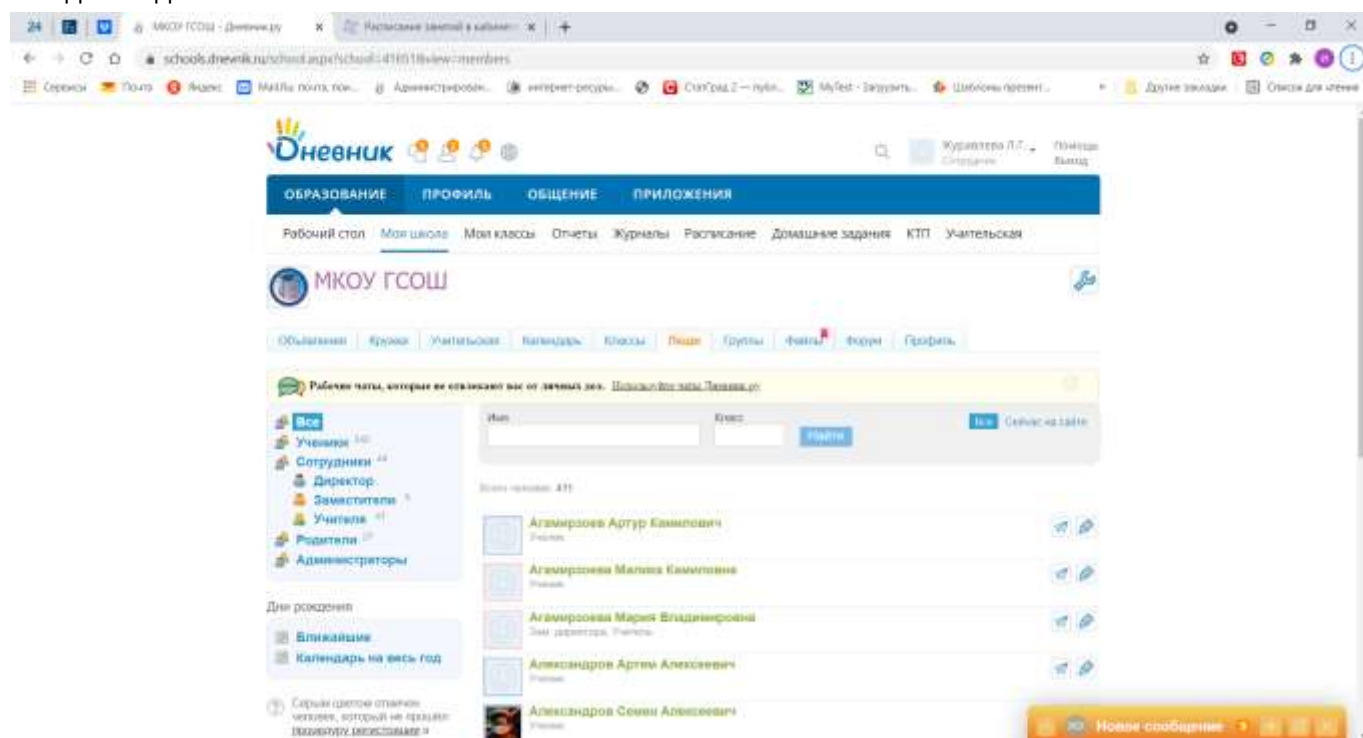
24 | МКОУ ГСОШ - Дневник.ру × | Расписание занятий в кабинет × | +

schools.dnevnik.ru/school.aspx?school=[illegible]&view=members

Сервисы Почта Яндекс Mail.Ru почта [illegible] Администрирован... интернет-ресурсы... СтатГрад 2 — публ... MyTest - Загрузить... Шаблоны презент... Другие закладки Список для чтения

Дневник

Журавлева Л.Г. Сотрудник Помощь Выход

ОБРАЗОВАНИЕ ПРОФИЛЬ ОБЩЕНИЕ ПРИЛОЖЕНИЯ

Рабочий стол Моя школа Мои классы Отчеты Журналы Расписание Домашние задания КТП Учительская

МКОУ ГСОШ

Объявления Кружки Учительская Календарь Классы Люди Группы Файлы Форум Профиль

Рабочие чаты, которые не отвлекают вас от личных дел. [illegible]

Все
Ученики
Сотрудники
Директор
Заместители
Учителя
Родители
Администраторы

Имя Класс Найти Все Сейчас на сайте

Всего человек: 411

Агамирзоев Артур Камилович
Ученик

Агамирзоева Малика Камиловна
Ученик

Агамирзоева Мария Владимировна
Зам. директора, Учитель

Александров Артем Алексеевич
Ученик

Александров Семен Алексеевич
Ученик

Дни рождения
Ближайшие
Календарь на весь год

Серым цветом отмечен человек, который не прошел процедуру регистрации в

Новое сообщение